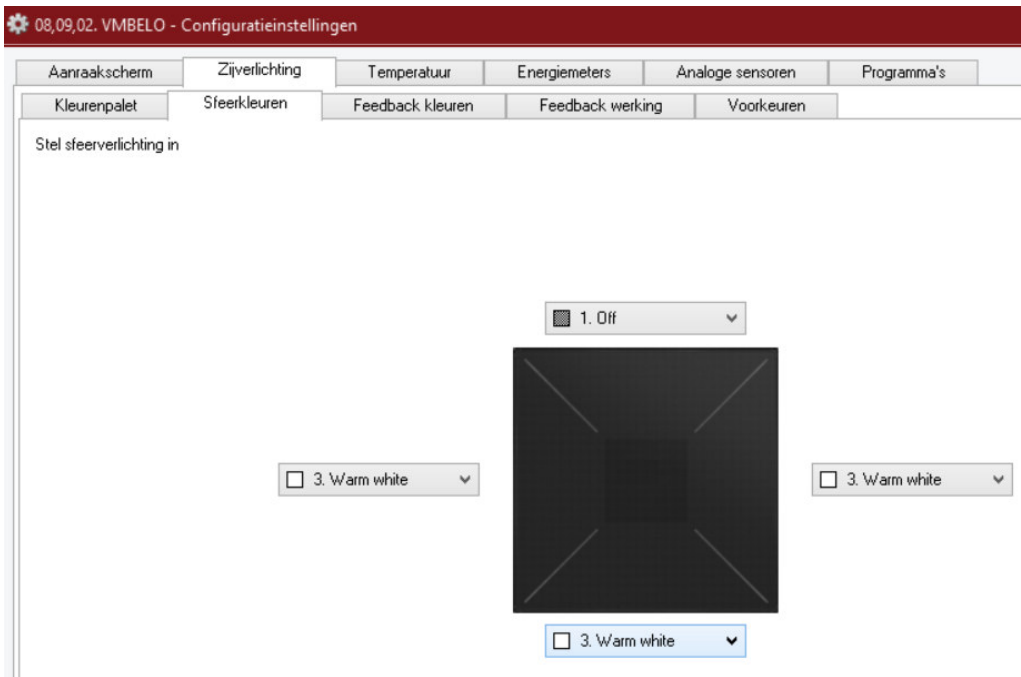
08,09,02. VMBELO - Configuratieinstellingen

Aanraakscherm | Zijverlichting | Temperatuur | Energiemeters | Analoge sensoren | Programma's

Kleurenpalet | Sfeerkleuren | Feedback kleuren | Feedback werking | Voorkeuren

Stel sfeerverlichting in

1. Off

3. Warm white

3. Warm white

3. Warm white